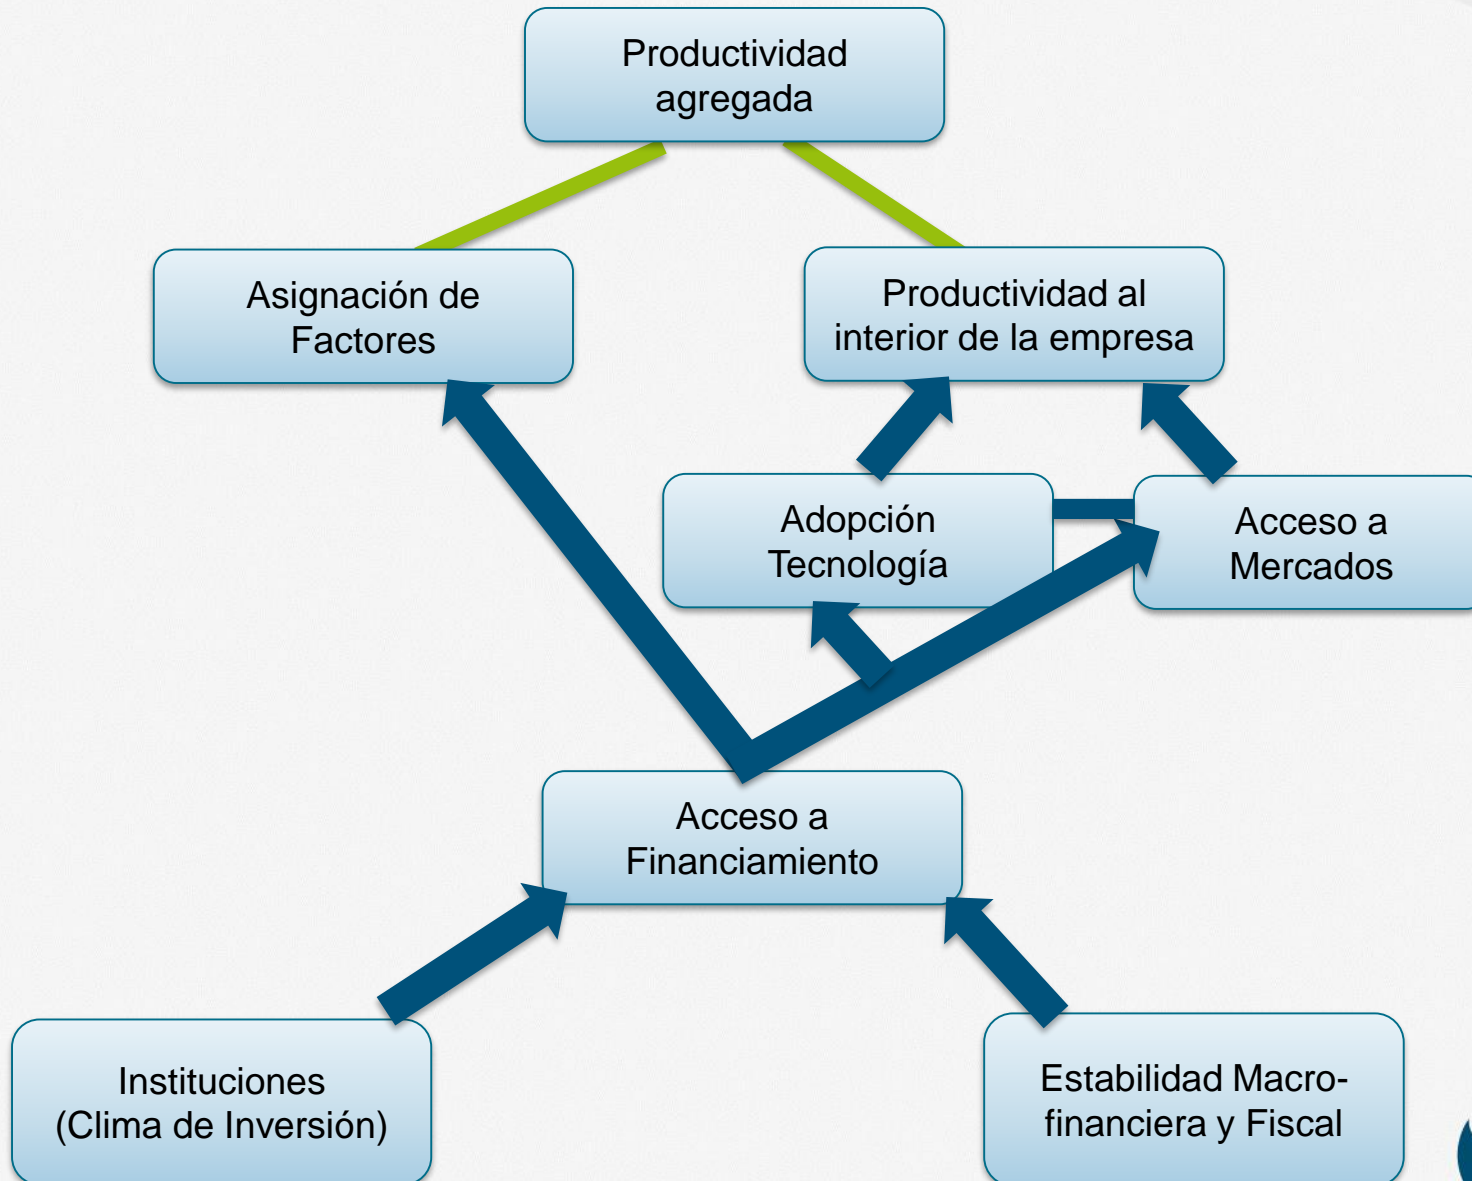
Productividad agregada

Asignación de Factores

Productividad al interior de la empresa

Adopción Tecnología

Acceso a Mercados

Acceso a Financiamiento

Instituciones (Clima de Inversión)

Estabilidad Macro-financiera y Fiscal